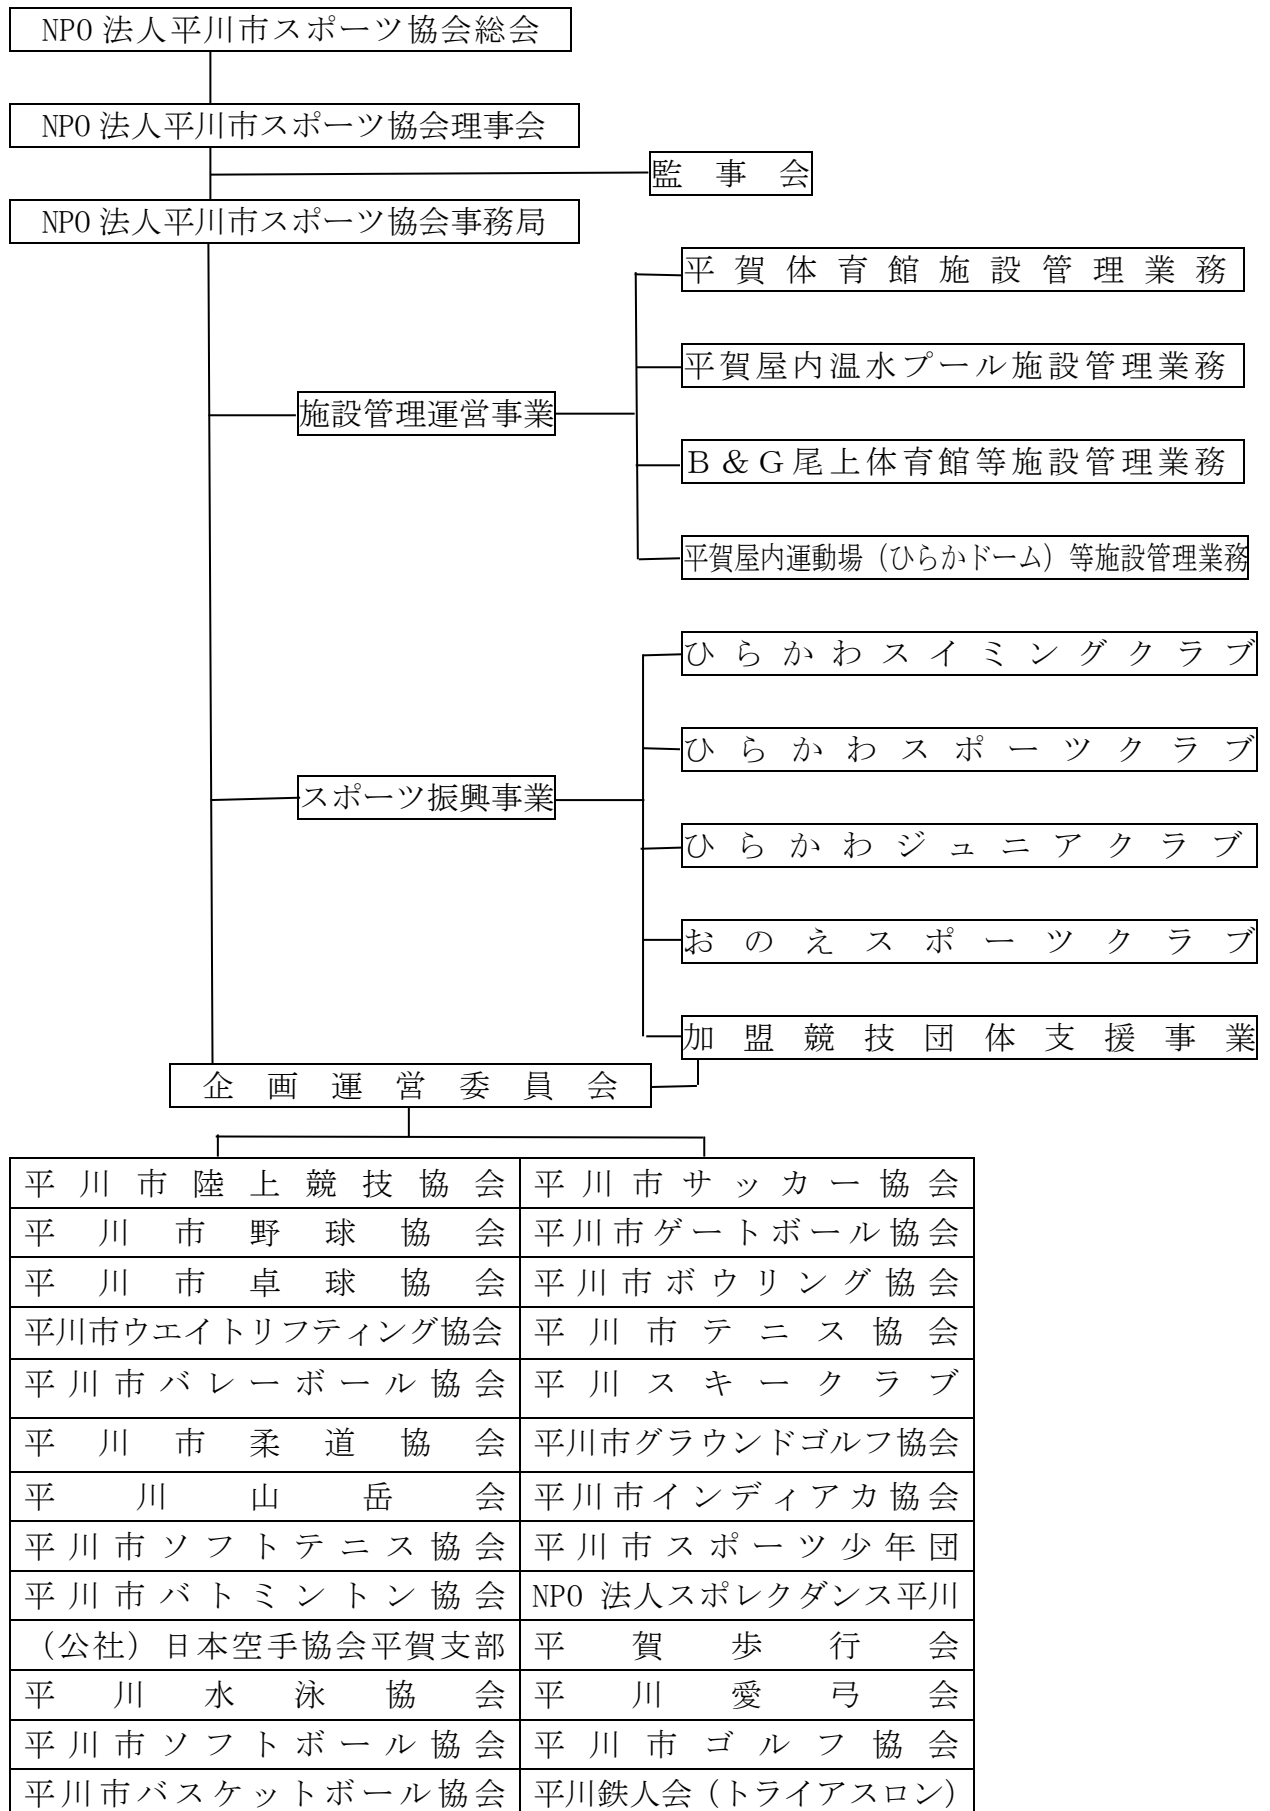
NPO 法人平川市スポーツ協会総会

NPO 法人平川市スポーツ協会理事会

監 事 会

NPO 法人平川市スポーツ協会事務局

施設管理運営事業

平賀体育館施設管理業務

平賀屋内温水プール施設管理業務

B＆G尾上体育館等施設管理業務

平賀屋内運動場（ひらかドーム）等施設管理業務

スポーツ振興事業

ひらかわスイミングクラブ

ひらかわスポーツクラブ

ひらかわジュニアクラブ

おのえスポーツクラブ

加盟競技団体支援事業

企 画 運 営 委 員 会

| | |
|---|---|
| 平川市陸上競技協会 | 平川市サッカー協会 |
| 平川市野球協会 | 平川市ゲートボール協会 |
| 平川市卓球協会 | 平川市ボウリング協会 |
| 平川市ウエイトリフティング協会 | 平川市テニス協会 |
| 平川市バレーボール協会 | 平川スキークラブ |
| 平川市柔道協会 | 平川市グラウンドゴルフ協会 |
| 平川山岳会 | 平川市インディアカ協会 |
| 平川市ソフトテニス協会 | 平川市スポーツ少年団 |
| 平川市バトミントン協会 | NPO 法人スポレクダンス平川 |
| （公社）日本空手協会平賀支部 | 平賀歩行会 |
| 平川水泳協会 | 平川愛弓会 |
| 平川市ソフトボール協会 | 平川市ゴルフ協会 |
| 平川市バスケットボール協会 | 平川鉄人会（トライアスロン） |